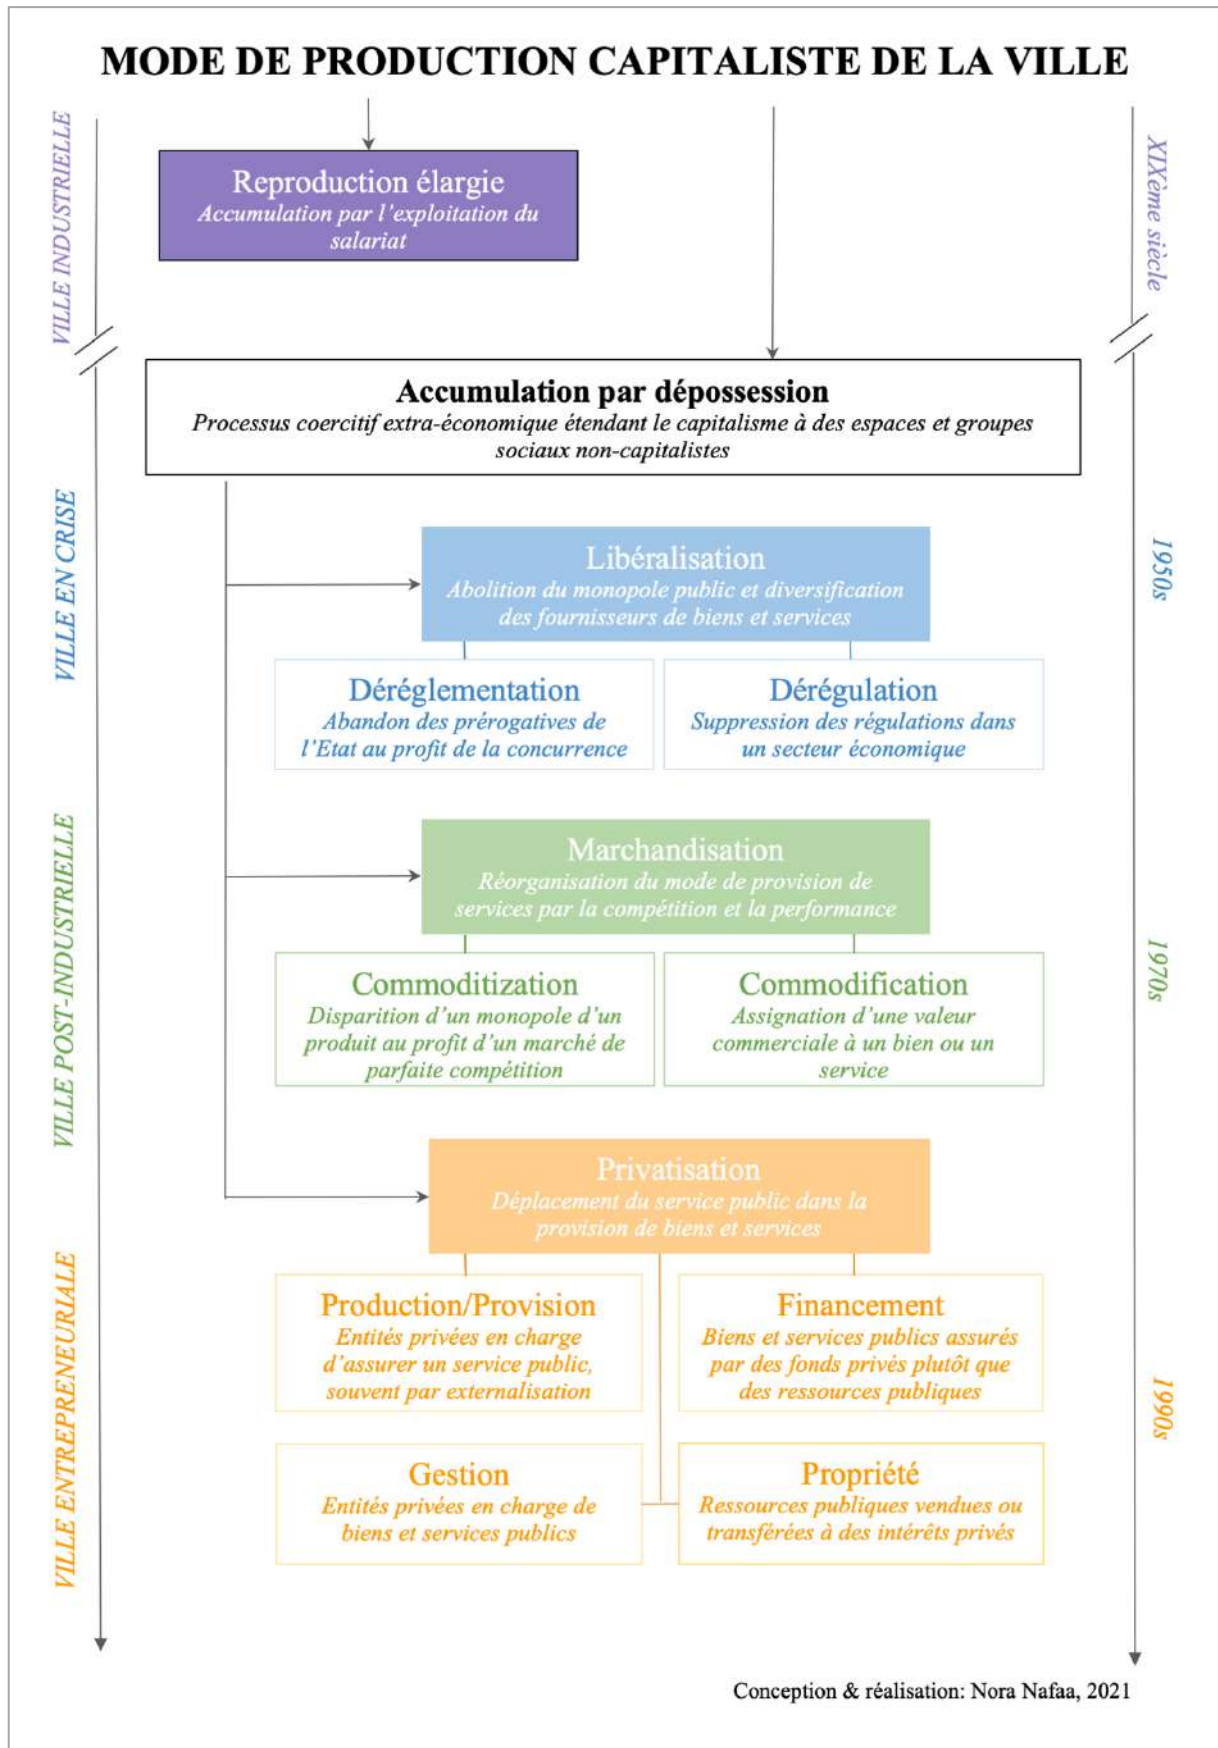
MODE DE PRODUCTION CAPITALISTE DE LA VILLE

VILLE INDUSTRIELLE

XIXème siècle

Reproduction élargie
Accumulation par l'exploitation du salariat

Accumulation par dépossession
Processus coercitif extra-économique étendant le capitalisme à des espaces et groupes sociaux non-capitalistes

VILLE EN CRISE

1950s

Libéralisation
Abolition du monopole public et diversification des fournisseurs de biens et services

Déréglementation
Abandon des prérogatives de l'Etat au profit de la concurrence

Dérégulation
Suppression des régulations dans un secteur économique

VILLE POST-INDUSTRIELLE

1970s

Marchandisation
Réorganisation du mode de provision de services par la compétition et la performance

Commoditization
Disparition d'un monopole d'un produit au profit d'un marché de parfaite compétition

Commodification
Assignation d'une valeur commerciale à un bien ou un service

VILLE ENTREPRENEURIALE

1990s

Privatisation
Déplacement du service public dans la provision de biens et services

Production/Provision
Entités privées en charge d'assurer un service public, souvent par externalisation

Financement
Biens et services publics assurés par des fonds privés plutôt que des ressources publiques

Gestion
Entités privées en charge de biens et services publics

Propriété
Ressources publiques vendues ou transférées à des intérêts privés

Conception & réalisation: Nora Nafaa, 2021